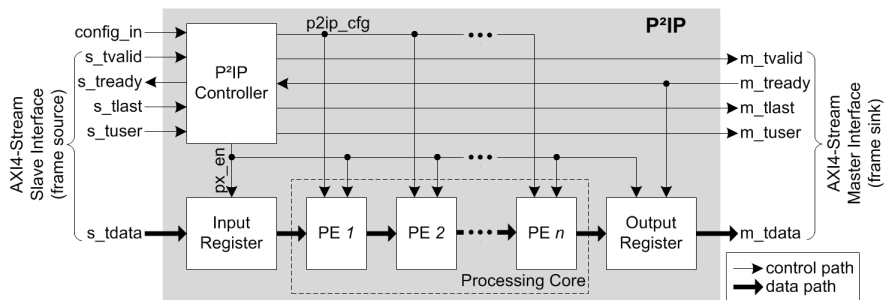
P²IP

config_in
s_tvalid
s_tready
s_tlast
s_tuser
s_tdata

AXI4-Stream Slave Interface (frame source)

p2ip_cfg

P²IP Controller

px_en

Input Register

PE *1*

PE *2*

PE *n*

Processing Core

Output Register

m_tvalid
m_tready
m_tlast
m_tuser
m_tdata

AXI4-Stream Master Interface (frame sink)

control path
data path